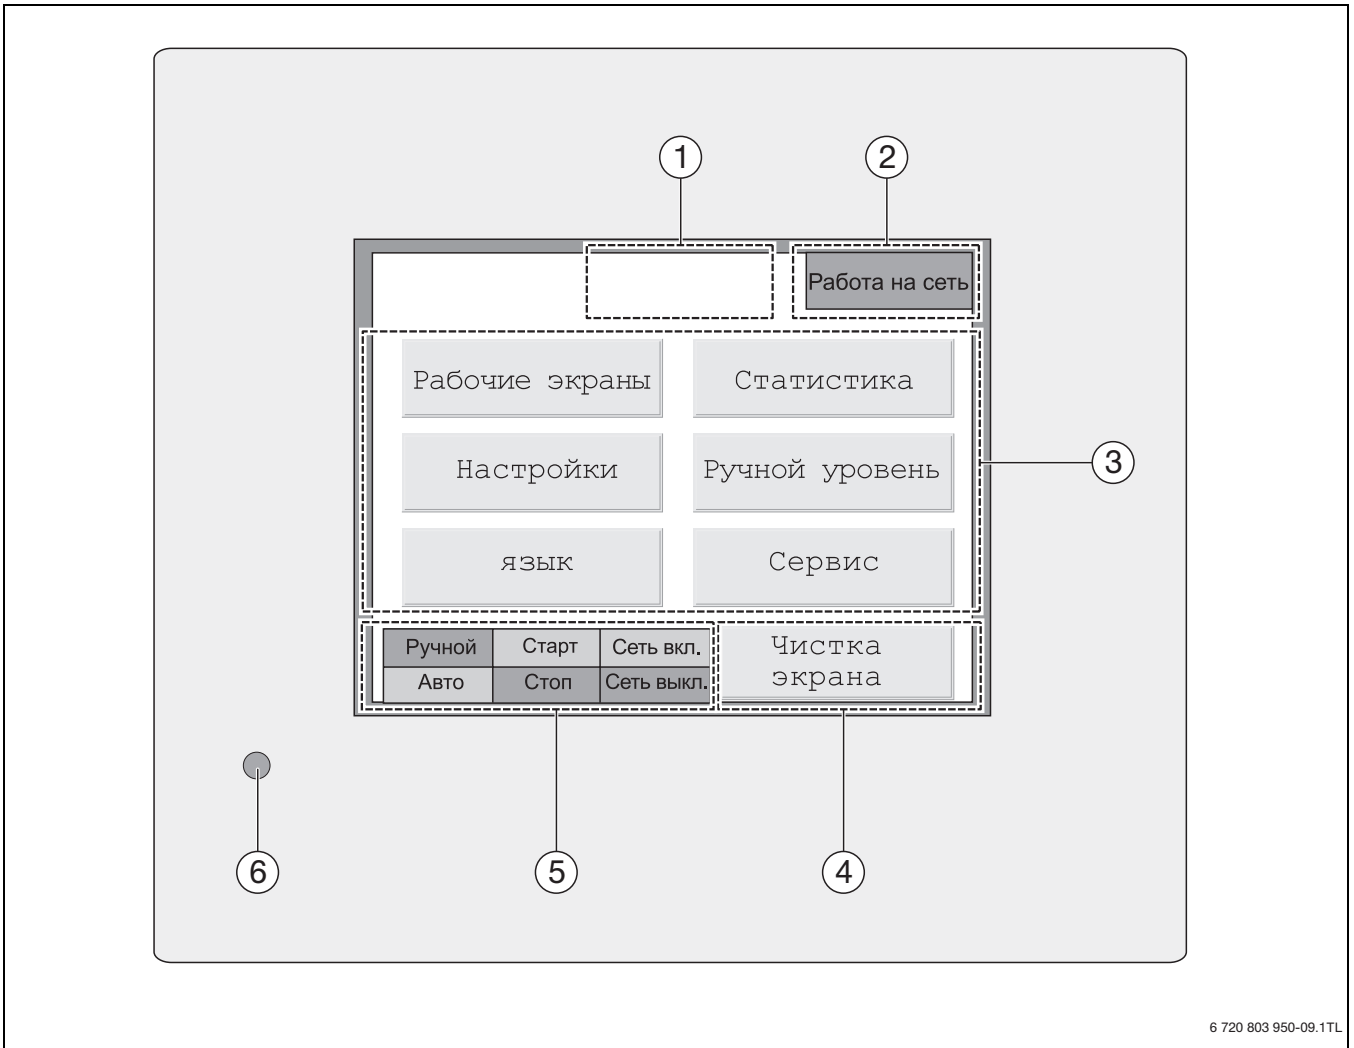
1

2

Работа на сеть

Рабочие экраны

Статистика

Настройки

Ручной уровень

язык

Сервис

3

| Ручной | Старт | Сеть вкл. |
|---|---|---|
| Авто | Стоп | Сеть выкл. |

Чистка экрана

6

5

4

6 720 803 950-09.1TL